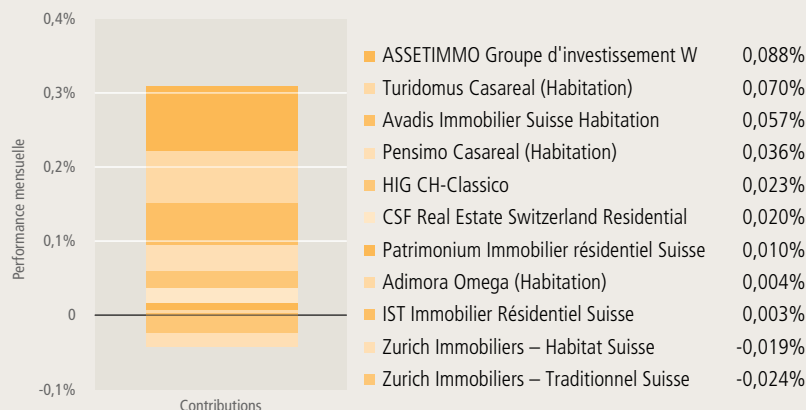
0,4%
0,3%
0,2%
0,1%
0
-0,1%
Performance mensuelle
Contributions

| | |
|---|---|
| ASSETIMMO Groupe d'investissement W | 0,088% |
| Turidomus Casareal (Habitation) | 0,070% |
| Avadis Immobilier Suisse Habitation | 0,057% |
| Pensimo Casareal (Habitation) | 0,036% |
| HIG CH-Classico | 0,023% |
| CSF Real Estate Switzerland Residential | 0,020% |
| Patrimonium Immobilier résidentiel Suisse | 0,010% |
| Adimora Omega (Habitation) | 0,004% |
| IST Immobilier Résidentiel Suisse | 0,003% |
| Zurich Immobiliers – Habitat Suisse | -0,019% |
| Zurich Immobiliers – Traditionnel Suisse | -0,024% |